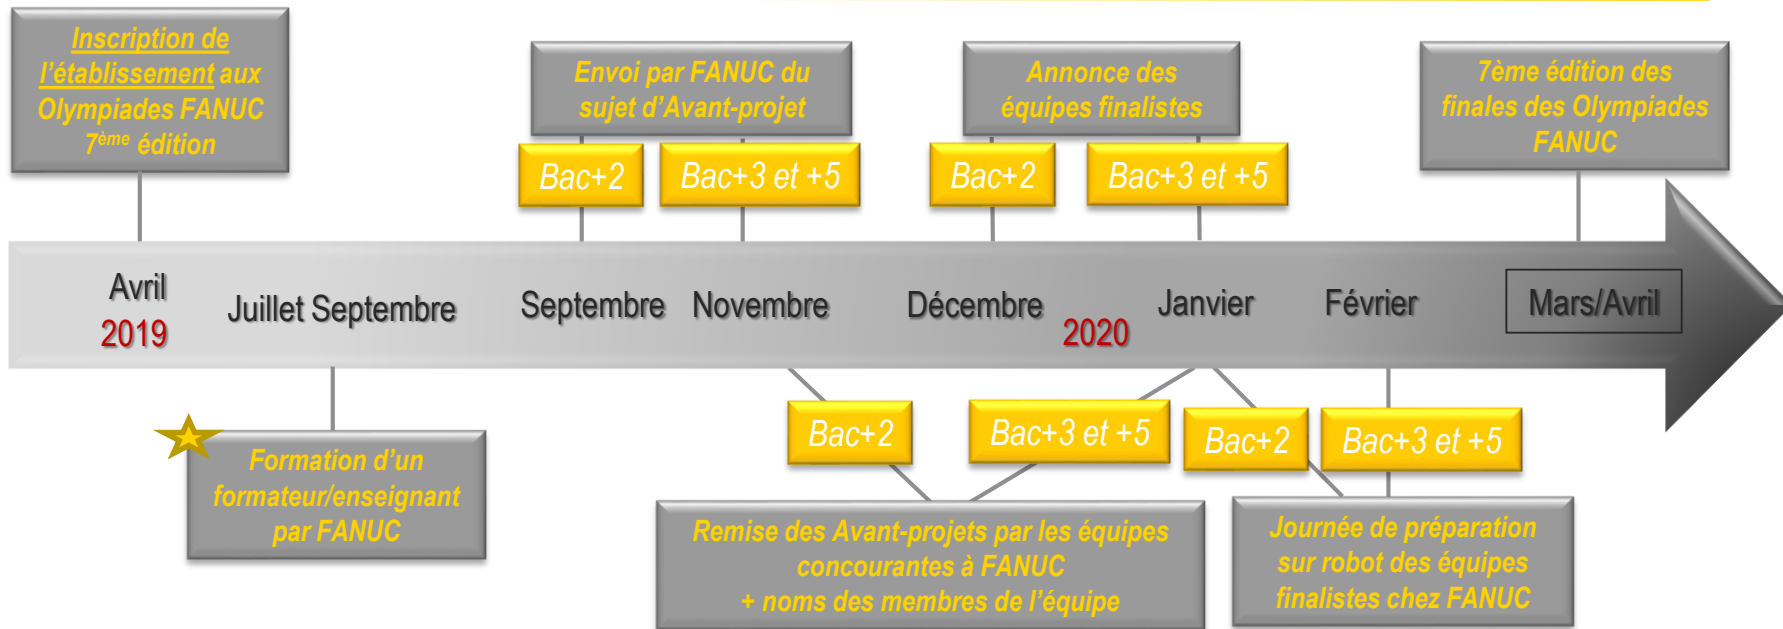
Inscription de l'établissement aux Olympiades FANUC 7$^{ème}$ édition

Envoi par FANUC du sujet d'Avant-projet

Bac+2

Bac+3 et +5

Annonce des équipes finalistes

Bac+2

Bac+3 et +5

7ème édition des finales des Olympiades FANUC

Avril
2019

Juillet Septembre

Septembre

Novembre

Décembre

2020

Janvier

Février

Mars/Avril

Formation d'un formateur/enseignant par FANUC

Bac+2

Bac+3 et +5

Bac+2

Bac+3 et +5

Remise des Avant-projets par les équipes concourantes à FANUC
+ noms des membres de l'équipe

Journée de préparation sur robot des équipes finalistes chez FANUC